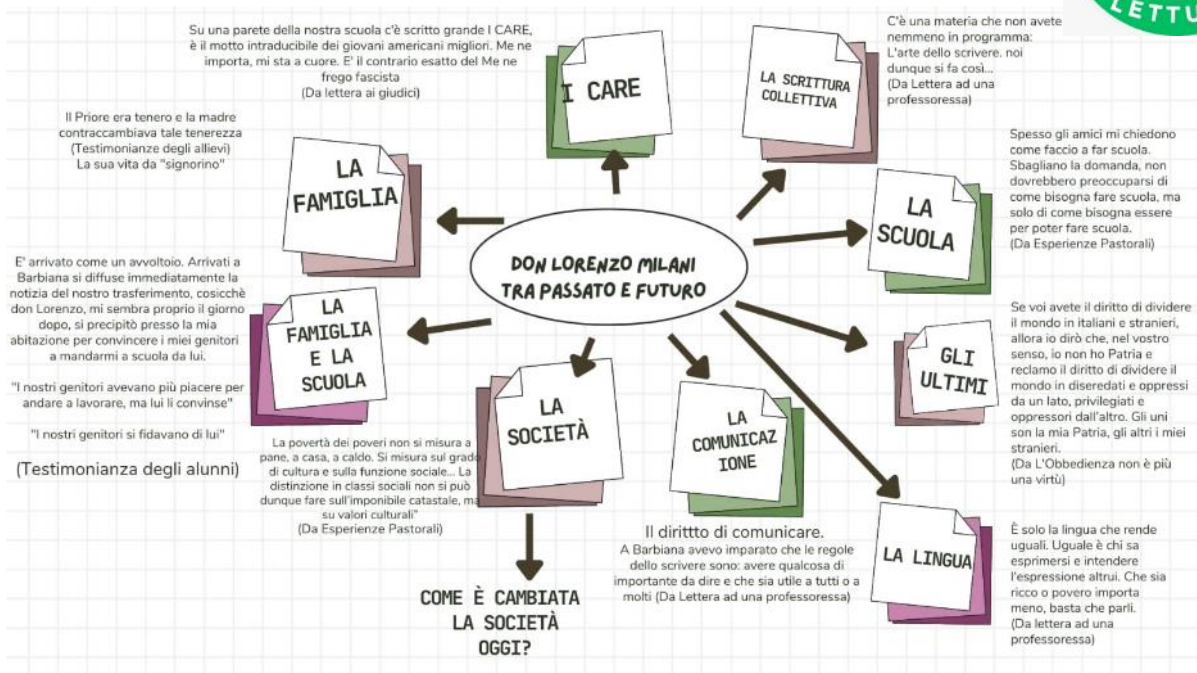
LETTU

Su una parete della nostra scuola c'è scritto grande I CARE, è il motto intraducibile dei giovani americani migliori. Me ne importa, mi sta a cuore. E' il contrario esatto del Me ne frego fascista
(Da lettera ai giudici)

I CARE

C'è una materia che non avete nemmeno in programma: L'arte dello scrivere. noi dunque si fa così...
(Da Lettera ad una professoressa)

LA SCRITTURA COLLETTIVA

Il Priore era tenero e la madre contraccambiava tale tenerezza
(Testimonianze degli allievi)
La sua vita da "signorino"

LA FAMIGLIA

Spesso gli amici mi chiedono come faccio a far scuola. Sbagliano la domanda, non dovrebbero preoccuparsi di come bisogna fare scuola, ma solo di come bisogna essere per poter fare scuola.
(Da Esperienze Pastorali)

LA SCUOLA

DON LORENZO MILANI TRA PASSATO E FUTURO

E' arrivato come un avvoltoio. Arrivati a Barbiana si diffuse immediatamente la notizia del nostro trasferimento, cosicchè don Lorenzo, mi sembra proprio il giorno dopo, si precipitò presso la mia abitazione per convincere i miei genitori a mandarmi a scuola da lui.

"I nostri genitori avevano più piacere per andare a lavorare, ma lui li convinse"

"I nostri genitori si fidavano di lui"

(Testimonianza degli alunni)

LA FAMIGLIA E LA SCUOLA

Se voi avete il diritto di dividere il mondo in italiani e stranieri, allora io dirò che, nel vostro senso, io non ho Patria e reclamo il diritto di dividere il mondo in diseredati e oppressi da un lato, privilegiati e oppressori dall'altro. Gli uni son la mia Patria, gli altri i miei stranieri.
(Da L'Obbedienza non è più una virtù)

GLI ULTIMI

LA SOCIETÀ

LA COMUNICAZIONE

La povertà dei poveri non si misura a pane, a casa, a caldo. Si misura sul grado di cultura e sulla funzione sociale... La distinzione in classi sociali non si può dunque fare sull'imponibile catastale, ma su valori culturali"
(Da Esperienze Pastorali)

Il dirittto di comunicare.
A Barbiana avevo imparato che le regole dello scrivere sono: avere qualcosa di importante da dire e che sia utile a tutti o a molti (Da Lettera ad una professoressa)

LA LINGUA

È solo la lingua che rende uguali. Uguale è chi sa esprimersi e intendere l'espressione altrui. Che sia ricco o povero importa meno, basta che parli.
(Da lettera ad una professoressa)

COME È CAMBIATA LA SOCIETÀ OGGI?